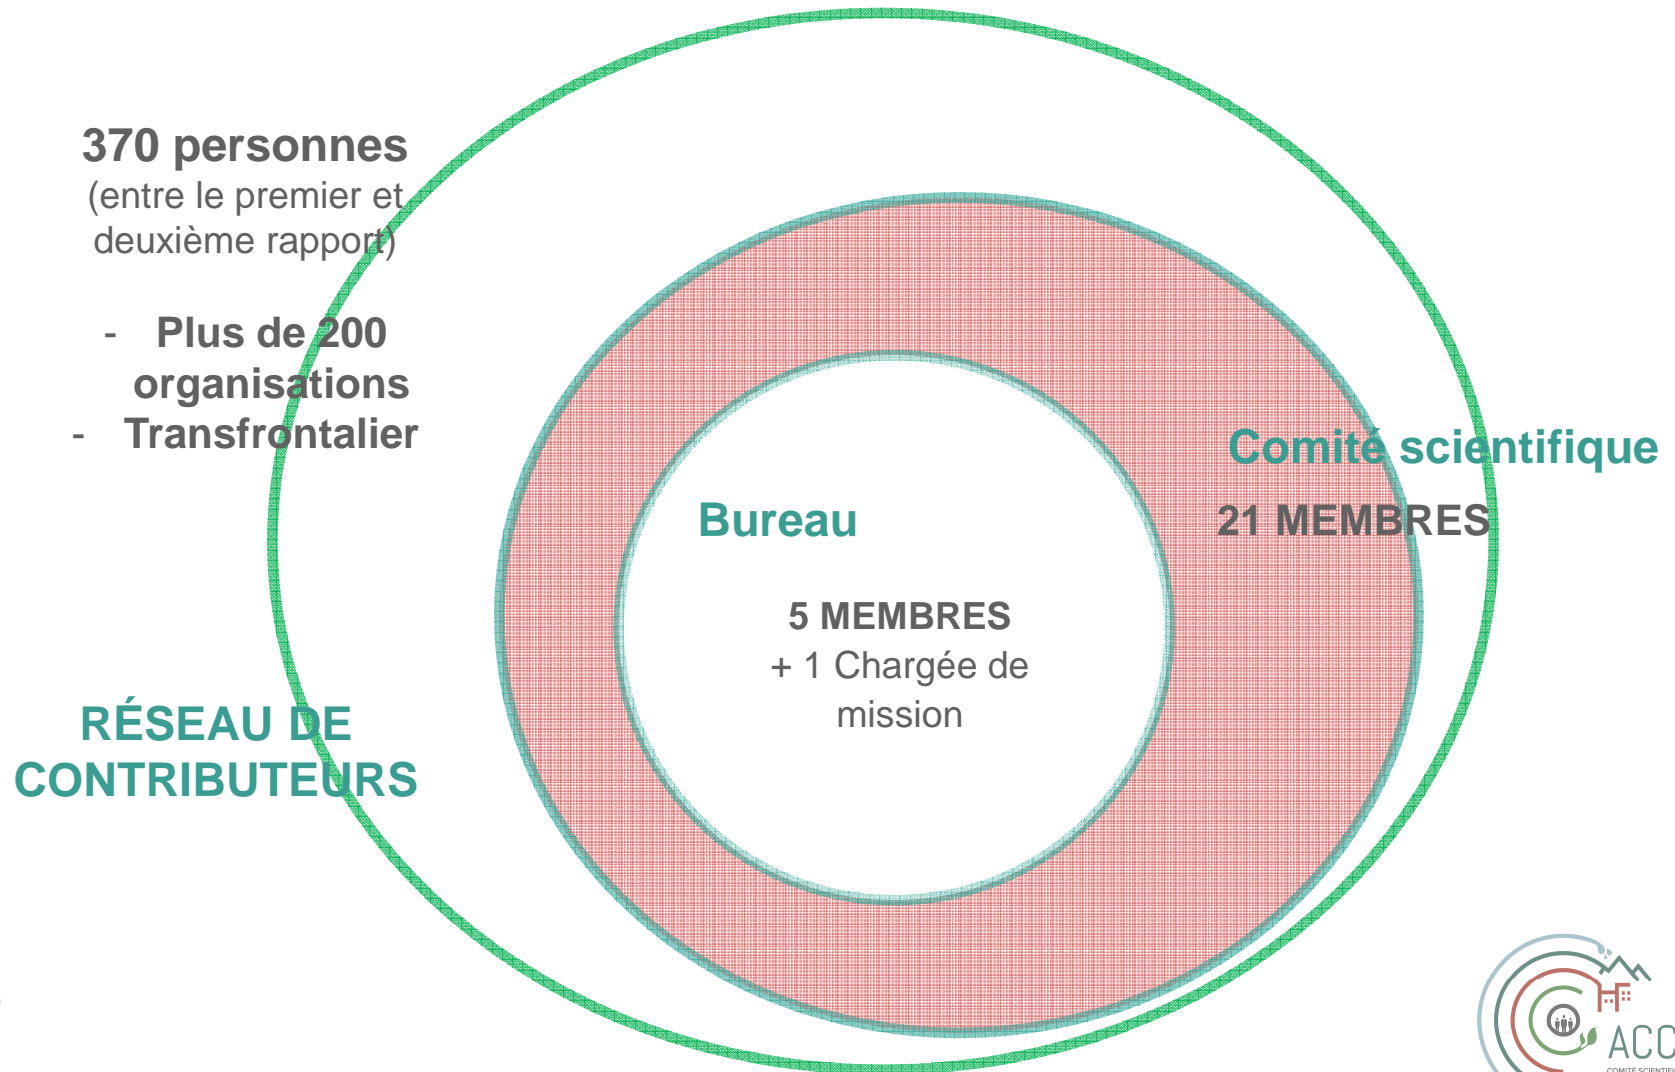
370 personnes
(entre le premier et deuxième rapport)

- Plus de 200 organisations
- Transfrontalier

RÉSEAU DE CONTRIBUTEURS

Comité scientifique
21 MEMBRES

Bureau

5 MEMBRES
+ 1 Chargée de mission

ACC
COMITÉ SCIENTIF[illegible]